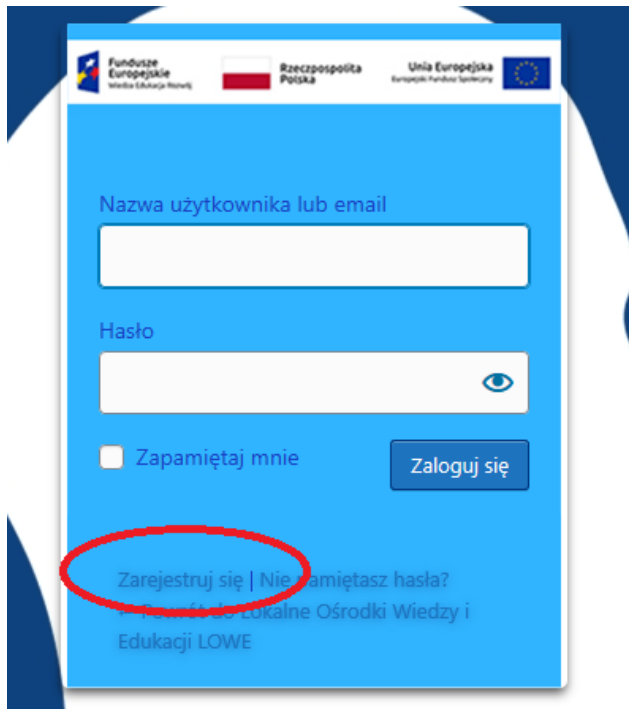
Fundusze Europejskie
Wiedza Edukacja Rozwój

Rzeczpospolita Polska

Unia Europejska
Europejski Fundusz Społeczny

Nazwa użytkownika lub email

Hasło

Zapamiętaj mnie

Zaloguj się

Zarejestruj się | Nie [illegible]amiętasz hasła?

← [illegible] do Lokalne Ośrodki Wiedzy i Edukacji LOWE